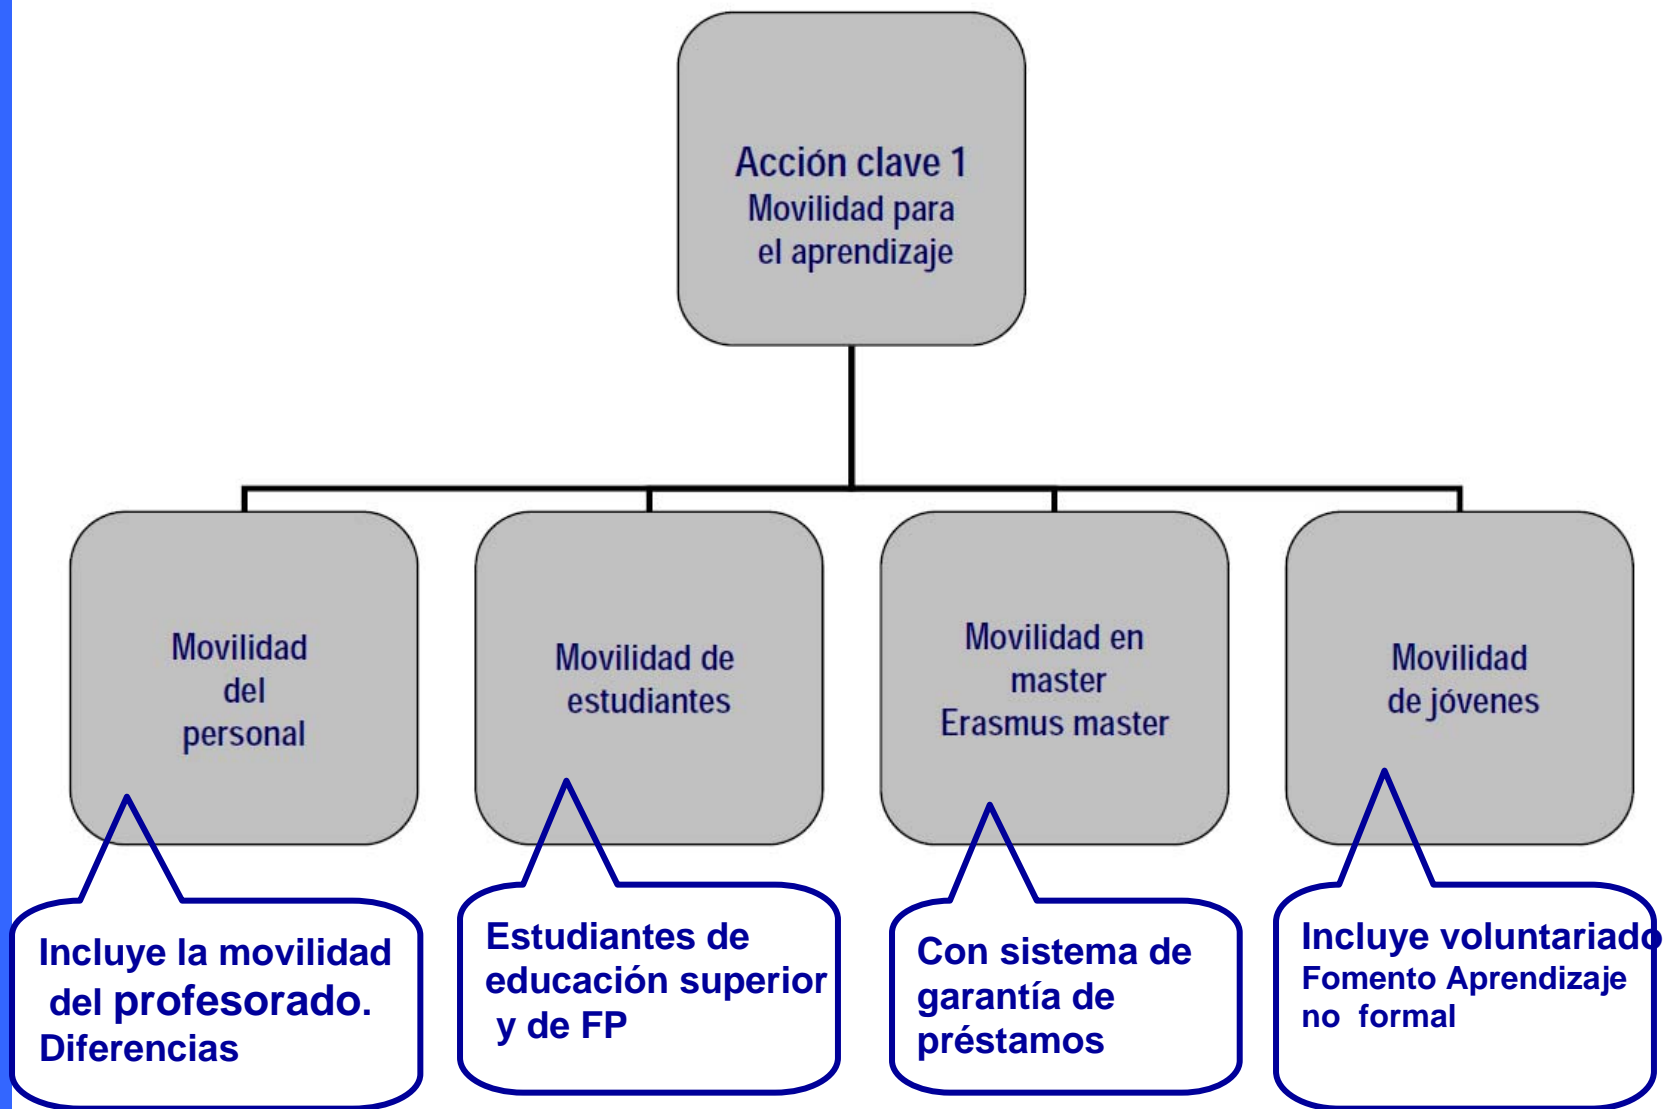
Acción clave 1
Movilidad para el aprendizaje

Movilidad del personal

Movilidad de estudiantes

Movilidad en master Erasmus master

Movilidad de jóvenes

Incluye la movilidad del profesorado. Diferencias

Estudiantes de educación superior y de FP

Con sistema de garantía de préstamos

Incluye voluntariado Fomento Aprendizaje no formal